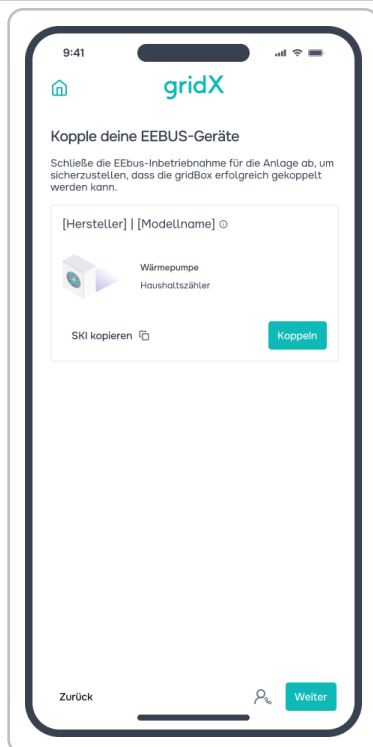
9:41

gridX

Kopple deine EEBUS-Geräte

Schließe die EEbus-Inbetriebnahme für die Anlage ab, um sicherzustellen, dass die gridBox erfolgreich gekoppelt werden kann.

[Hersteller] | [Modellname]

Wärmepumpe
Haushaltszähler

SKI kopieren

Koppeln

Zurück

Weiter